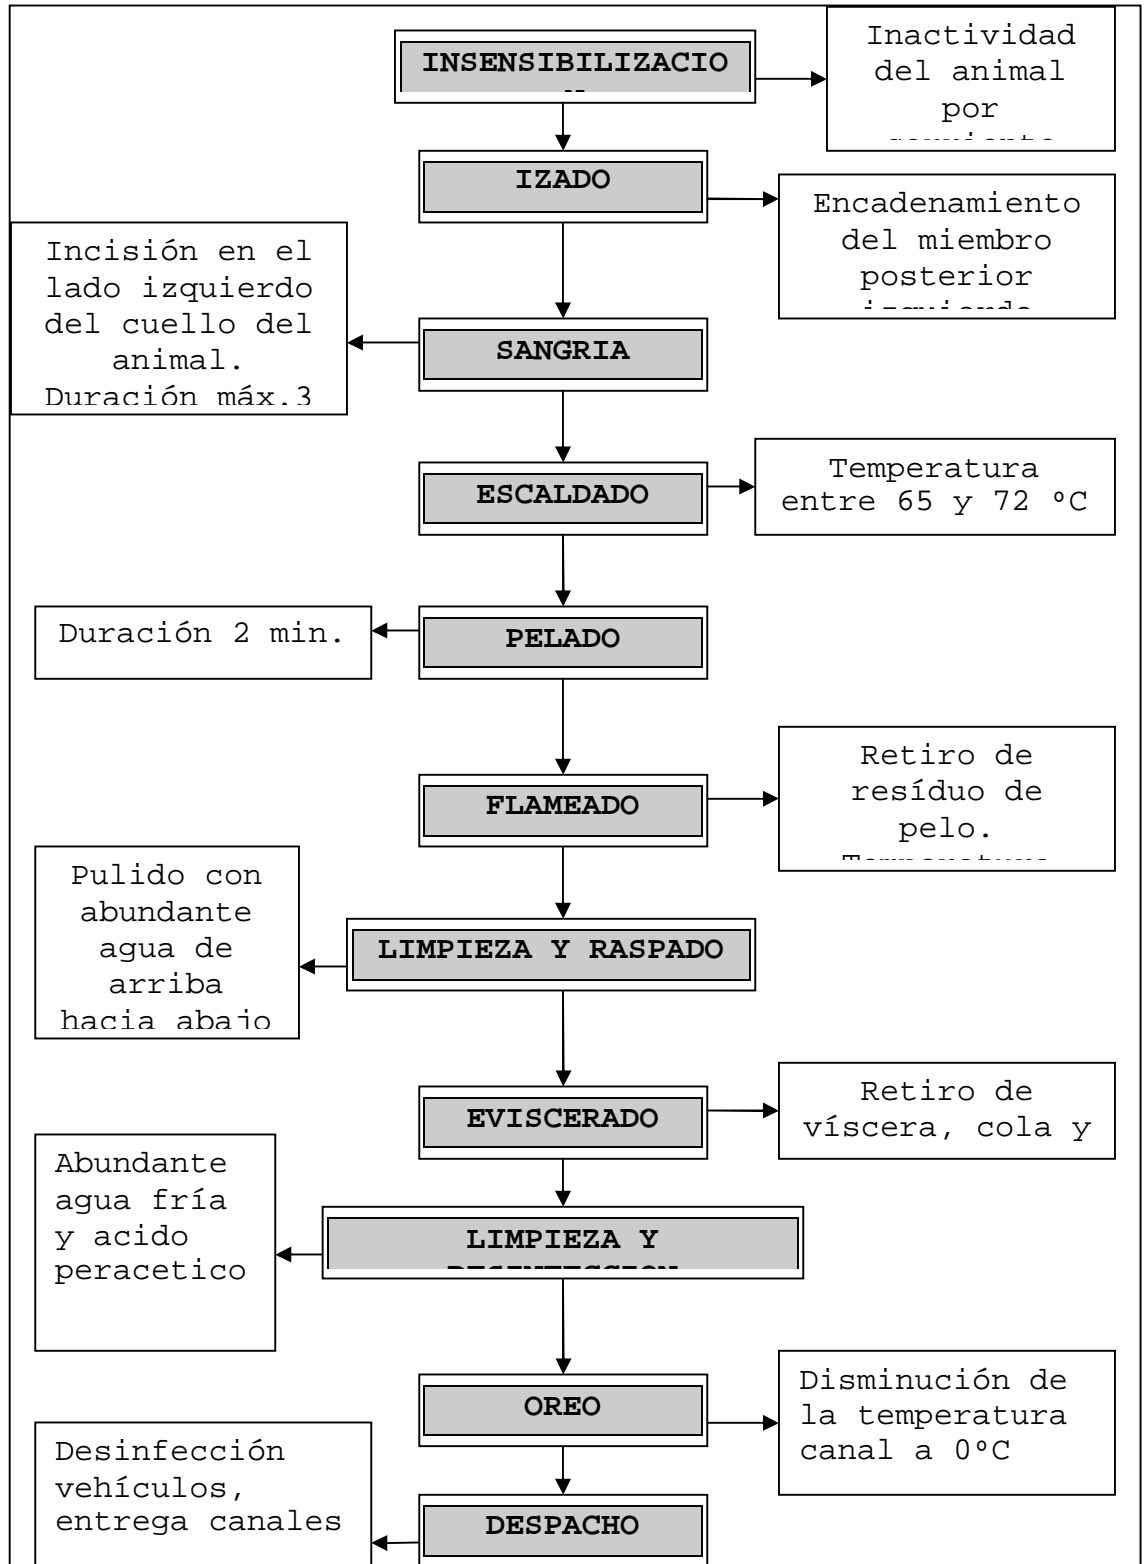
INSENSIBILIZACIO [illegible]

Inactividad del animal por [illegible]

IZADO

Encadenamiento del miembro posterior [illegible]

Incisión en el lado izquierdo del cuello del animal. Duración máx.3

SANGRIA

ESCALDADO

Temperatura entre 65 y 72 ºC

Duración 2 min.

PELADO

FLAMEADO

Retiro de resíduo de pelo. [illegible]

Pulido con abundante agua de arriba hacia abajo

LIMPIEZA Y RASPADO

EVISCERADO

Retiro de víscera, cola y

Abundante agua fría y acido peracetico

LIMPIEZA Y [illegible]

OREO

Disminución de la temperatura canal a 0ºC

Desinfección vehículos, entrega canales

DESPACHO